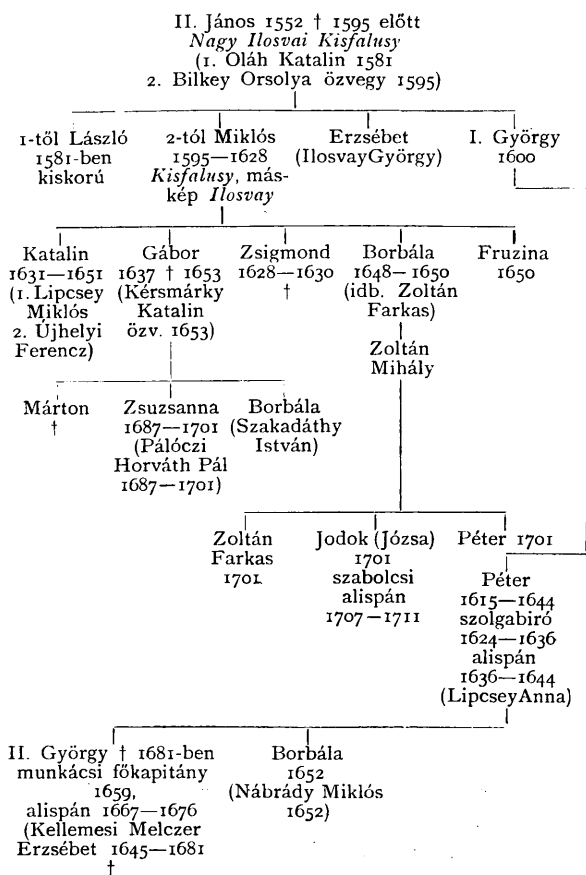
II. János 1552 † 1595 előtt
*Nagy Ilosvai Kisfalusy*
(1. Oláh Katalin 1581
2. Bilkey Orsolya özvegy 1595)

1-től László 1581-ben kiskorú

2-tól Miklós 1595—1628 *Kisfalusy*, máskép *Ilosvay*

Erzsébet (IlosvayGyörgy)

I. György 1600

Katalin 1631—1651 (1. Lipcsey Miklós 2. Újhelyi Ferencz)

Gábor 1637 † 1653 (Kérsmárky Katalin özv. 1653)

Zsigmond 1628—1630 †

Borbála 1648—1650 (idb. Zoltán Farkas)

Fruzina 1650

Zoltán Mihály

Márton †

Zsuzsanna 1687—1701 (Pálóczi Horváth Pál 1687—1701)

Borbála (Szakadáthy István)

Zoltán Farkas 1701

Jodok (Józsa) 1701 szabolcsi alispán 1707—1711

Péter 1701

Péter 1615—1644 szolgabiró 1624—1636 alispán 1636—1644 (LipcseyAnna)

II. György † 1681-ben munkácsi főkapitány 1659, alispán 1667—1676 (Kellemesi Melczer Erzsébet 1645—1681 †

Borbála 1652 (Nábrády Miklós 1652)